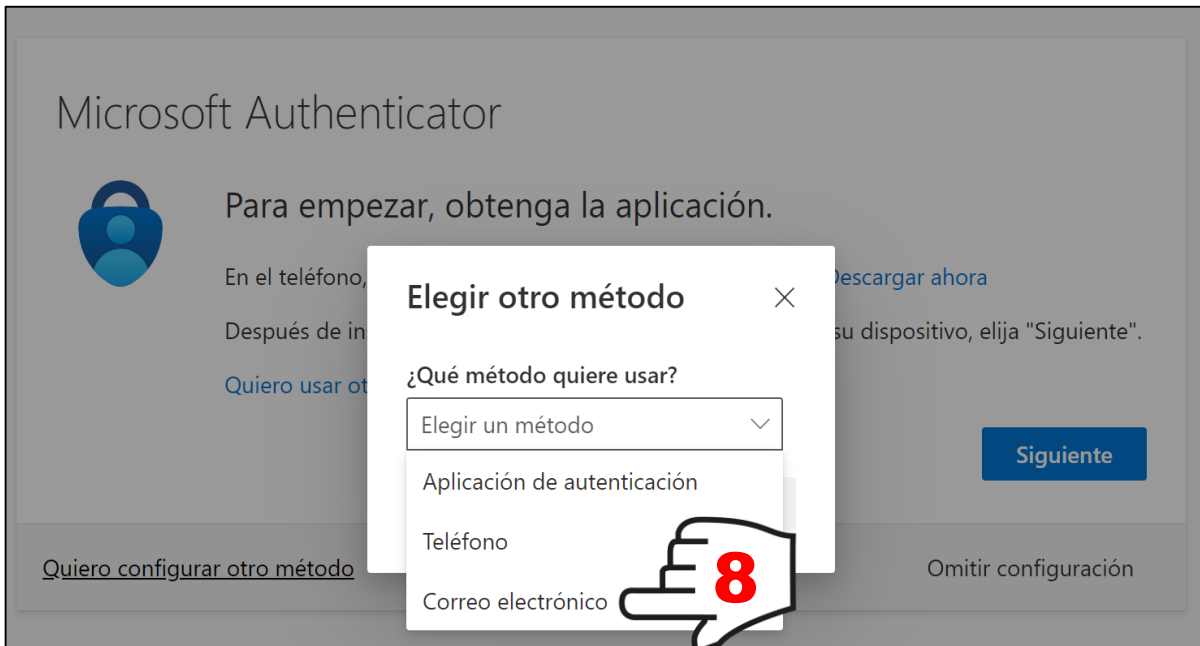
Microsoft Authenticator

Para empezar, obtenga la aplicación.

En el teléfono, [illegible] Descargar ahora

Después de in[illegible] su dispositivo, elija "Siguiente".

Quiero usar ot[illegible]

Siguiente

Quiero configurar otro método

Omitir configuración

Elegir otro método

¿Qué método quiere usar?

Elegir un método

Aplicación de autenticación

Teléfono

Correo electrónico

8